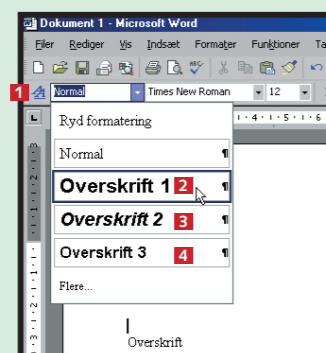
Dokument 1 - Microsoft Word

Filer Rediger Vis Indsæt Formater Funktioner Ta

1 Normal Times New Roman 12

Ryd formatering

Normal ¶

Overskrift 1 2 ¶

Overskrift 2 3 ¶

Overskrift 3 4 ¶

Flere...

Overskrift